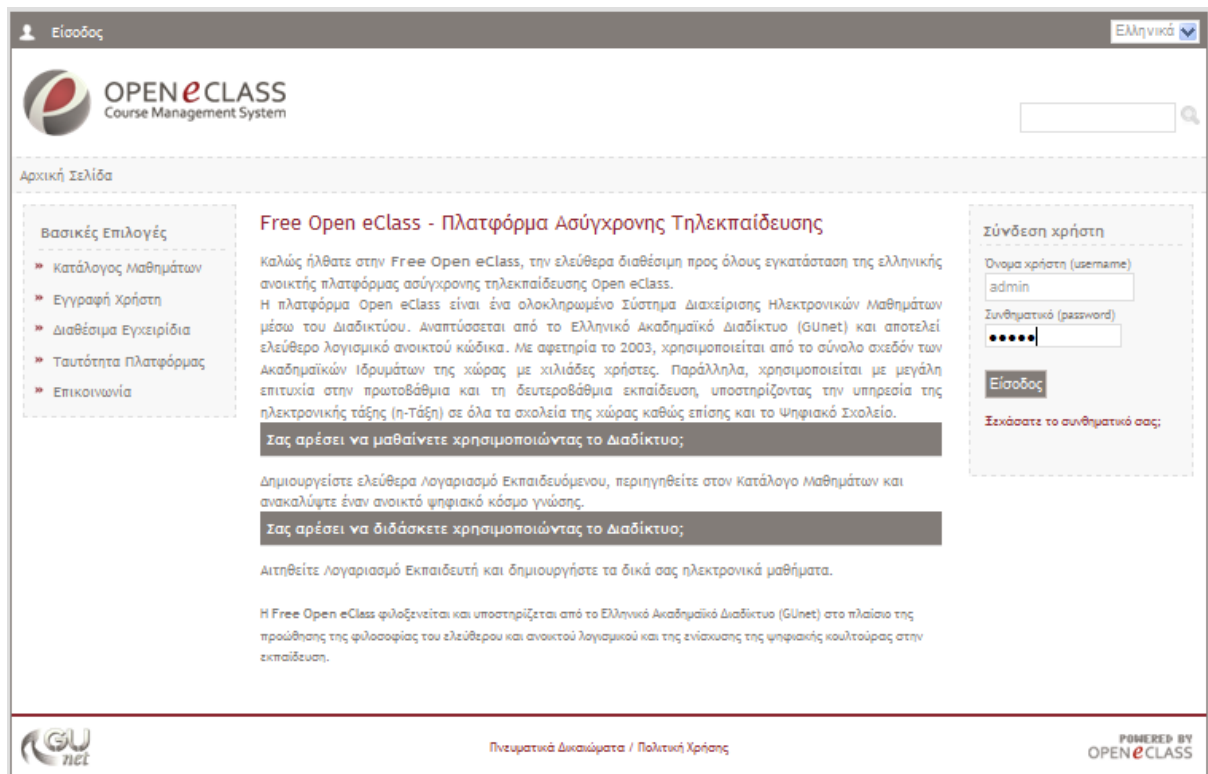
Είσοδος

Ελληνικά

OPEN eCLASS
Course Management System

Αρχική Σελίδα

Βασικές Επιλογές

» Κατάλογος Μαθημάτων
» Εγγραφή Χρήστη
» Διαθέσιμα Εγχειρίδια
» Ταυτότητα Πλατφόρμας
» Επικοινωνία

Free Open eClass - Πλατφόρμα Ασύγχρονης Τηλεκπαίδευσης

Καλώς ήλθατε στην Free Open eClass, την ελεύθερα διαθέσιμη προς όλους εγκατάσταση της ελληνικής ανοικτής πλατφόρμας ασύγχρονης τηλεκπαίδευσης Open eClass.
Η πλατφόρμα Open eClass είναι ένα ολοκληρωμένο Σύστημα Διαχείρισης Ηλεκτρονικών Μαθημάτων μέσω του Διαδικτύου. Αναπτύσσεται από το Ελληνικό Ακαδημαϊκό Διαδίκτυο (GUnet) και αποτελεί ελεύθερο λογισμικό ανοικτού κώδικα. Με αφετηρία το 2003, χρησιμοποιείται από το σύνολο σχεδόν των Ακαδημαϊκών Ιδρυμάτων της χώρας με χιλιάδες χρήστες. Παράλληλα, χρησιμοποιείται με μεγάλη επιτυχία στην πρωτοβάθμια και τη δευτεροβάθμια εκπαίδευση, υποστηρίζοντας την υπηρεσία της ηλεκτρονικής τάξης (η-Τάξη) σε όλα τα σχολεία της χώρας καθώς επίσης και το Ψηφιακό Σχολείο.

Σας αρέσει να μαθαίνετε χρησιμοποιώντας το Διαδίκτυο;

Δημιουργείστε ελεύθερα Λογαριασμό Εκπαιδευόμενου, περιηγηθείτε στον Κατάλογο Μαθημάτων και ανακαλύψτε έναν ανοικτό ψηφιακό κόσμο γνώσης.

Σας αρέσει να διδάσκετε χρησιμοποιώντας το Διαδίκτυο;

Αιτηθείτε Λογαριασμό Εκπαιδευτή και δημιουργήστε τα δικά σας ηλεκτρονικά μαθήματα.

Η Free Open eClass φιλοξενείται και υποστηρίζεται από το Ελληνικό Ακαδημαϊκό Διαδίκτυο (GUnet) στο πλαίσιο της προώθησης της φιλοσοφίας του ελεύθερου και ανοικτού λογισμικού και της ενίσχυσης της ψηφιακής κουλτούρας στην εκπαίδευση.

Σύνδεση χρήστη

Όνομα χρήστη (username)
admin
Συνθηματικό (password)
•••••

Είσοδος

Ξεχάσατε το συνθηματικό σας;

GU net

Πνευματικά Δικαιώματα / Πολιτική Χρήσης

POWERED BY
OPEN eCLASS